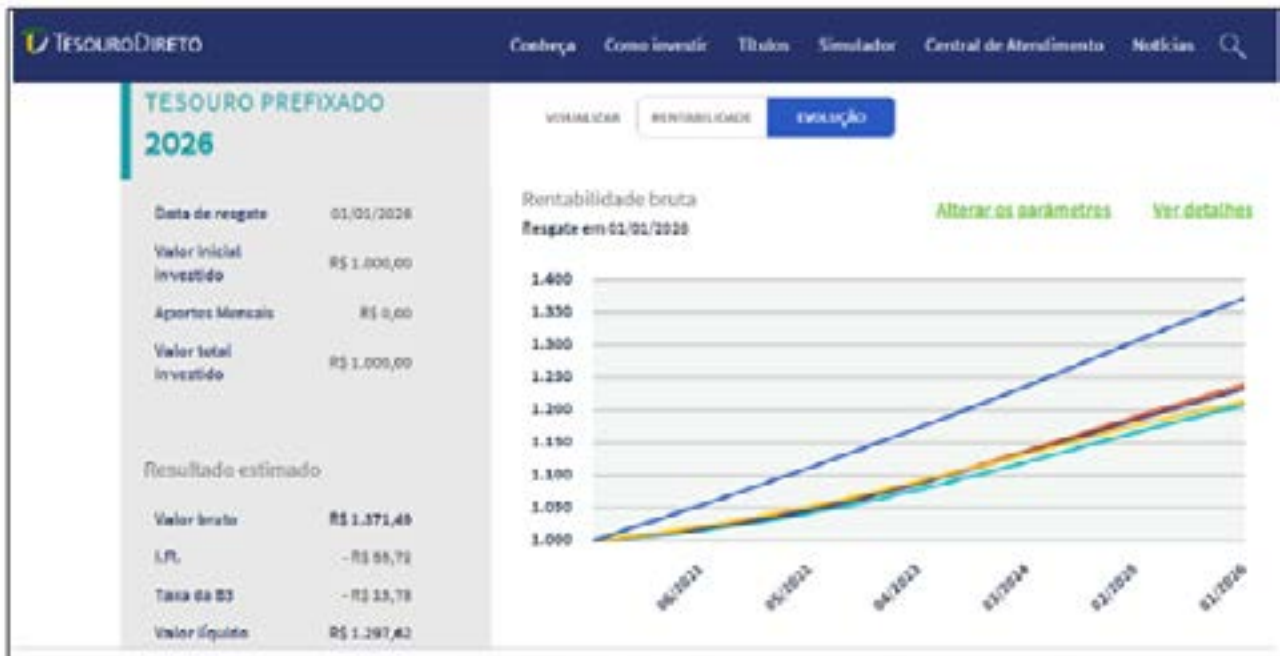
TESOURO DIRETO

Conheça Como investir Títulos Simulador Central de Atendimento Notícias

TESOURO PREFIXADO
2026

VISUALIZAR RENTABILIDADE EVOLUÇÃO

| Data de resgate | 01/01/2026 |
|---|---|
| Valor inicial investido | R$ 1.000,00 |
| Aportes Mensais | R$ 0,00 |
| Valor total investido | R$ 1.000,00 |

Resultado estimado

| Valor bruto | R$ 1.371,49 |
|---|---|
| I.R. | - R$ 55,72 |
| Taxa da B3 | - R$ 13,78 |
| Valor líquido | R$ 1.297,42 |

Rentabilidade bruta
Resgate em 01/01/2026

Alterar os parâmetros Ver detalhes

1.400
1.350
1.300
1.250
1.200
1.150
1.100
1.050
1.000

06/2021 05/2022 04/2023 03/2024 02/2025 01/2026